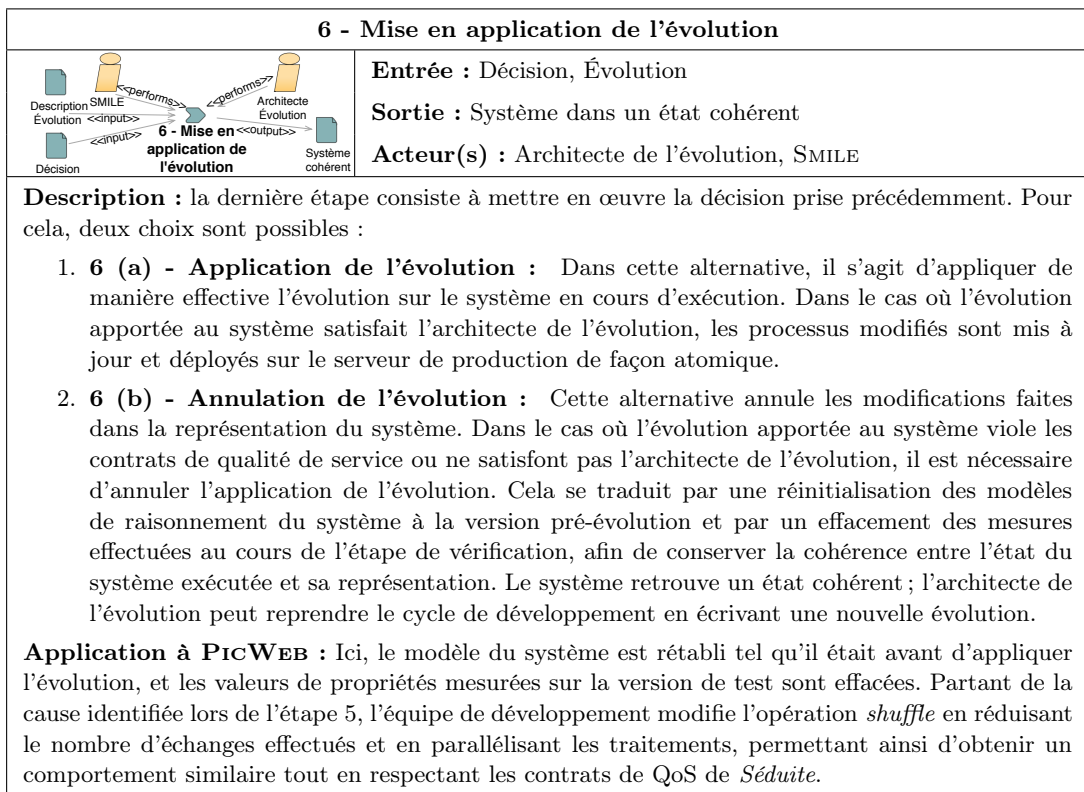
6 - Mise en application de l'évolution

Description Évolution
SMILE
<<performs>>
<<performs>>
Architecte Évolution
<<input>>
<<input>>
6 - Mise en application de l'évolution
<<output>>
Décision
Système cohérent

Entrée : Décision, Évolution

Sortie : Système dans un état cohérent

Acteur(s) : Architecte de l'évolution, SMILE

Description : la dernière étape consiste à mettre en œuvre la décision prise précédemment. Pour cela, deux choix sont possibles :

1. 6 (a) - Application de l'évolution : Dans cette alternative, il s'agit d'appliquer de manière effective l'évolution sur le système en cours d'exécution. Dans le cas où l'évolution apportée au système satisfait l'architecte de l'évolution, les processus modifiés sont mis à jour et déployés sur le serveur de production de façon atomique.

2. 6 (b) - Annulation de l'évolution : Cette alternative annule les modifications faites dans la représentation du système. Dans le cas où l'évolution apportée au système viole les contrats de qualité de service ou ne satisfont pas l'architecte de l'évolution, il est nécessaire d'annuler l'application de l'évolution. Cela se traduit par une réinitialisation des modèles de raisonnement du système à la version pré-évolution et par un effacement des mesures effectuées au cours de l'étape de vérification, afin de conserver la cohérence entre l'état du système exécutée et sa représentation. Le système retrouve un état cohérent ; l'architecte de l'évolution peut reprendre le cycle de développement en écrivant une nouvelle évolution.

Application à PICWEB : Ici, le modèle du système est rétabli tel qu'il était avant d'appliquer l'évolution, et les valeurs de propriétés mesurées sur la version de test sont effacées. Partant de la cause identifiée lors de l'étape 5, l'équipe de développement modifie l'opération shuffle en réduisant le nombre d'échanges effectués et en parallélisant les traitements, permettant ainsi d'obtenir un comportement similaire tout en respectant les contrats de QoS de Séduite.